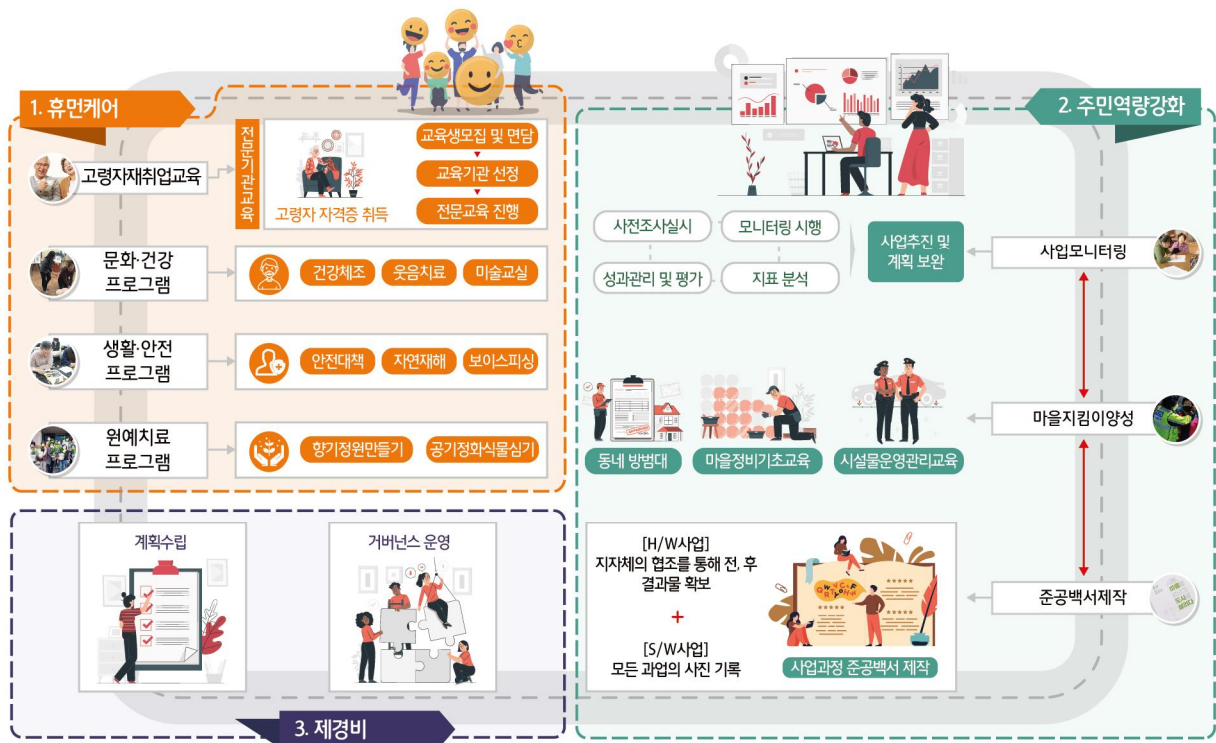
1. 휴먼케어

고령자재취업교육

전문기관교육

고령자 자격증 취득

교육생모집 및 면담

교육기관 선정

전문교육 진행

문화·건강 프로그램

건강체조

웃음치료

미술교실

생활·안전 프로그램

안전대책

자연재해

보이스피싱

원예치료 프로그램

향기정원만들기

공기정화식물심기

2. 주민역량강화

사전조사실시

모니터링 시행

성과관리 및 평가

지표 분석

사업추진 및 계획 보완

사업모니터링

동네 방범대

마을정비기초교육

시설물운영관리교육

마을지킴이양성

[H/W사업]
지자체의 협조를 통해 전, 후 결과물 확보

+

[S/W사업]
모든 과업의 사진 기록

사업과정 준공백서 제작

준공백서제작

계획수립

거버넌스 운영

3. 제경비